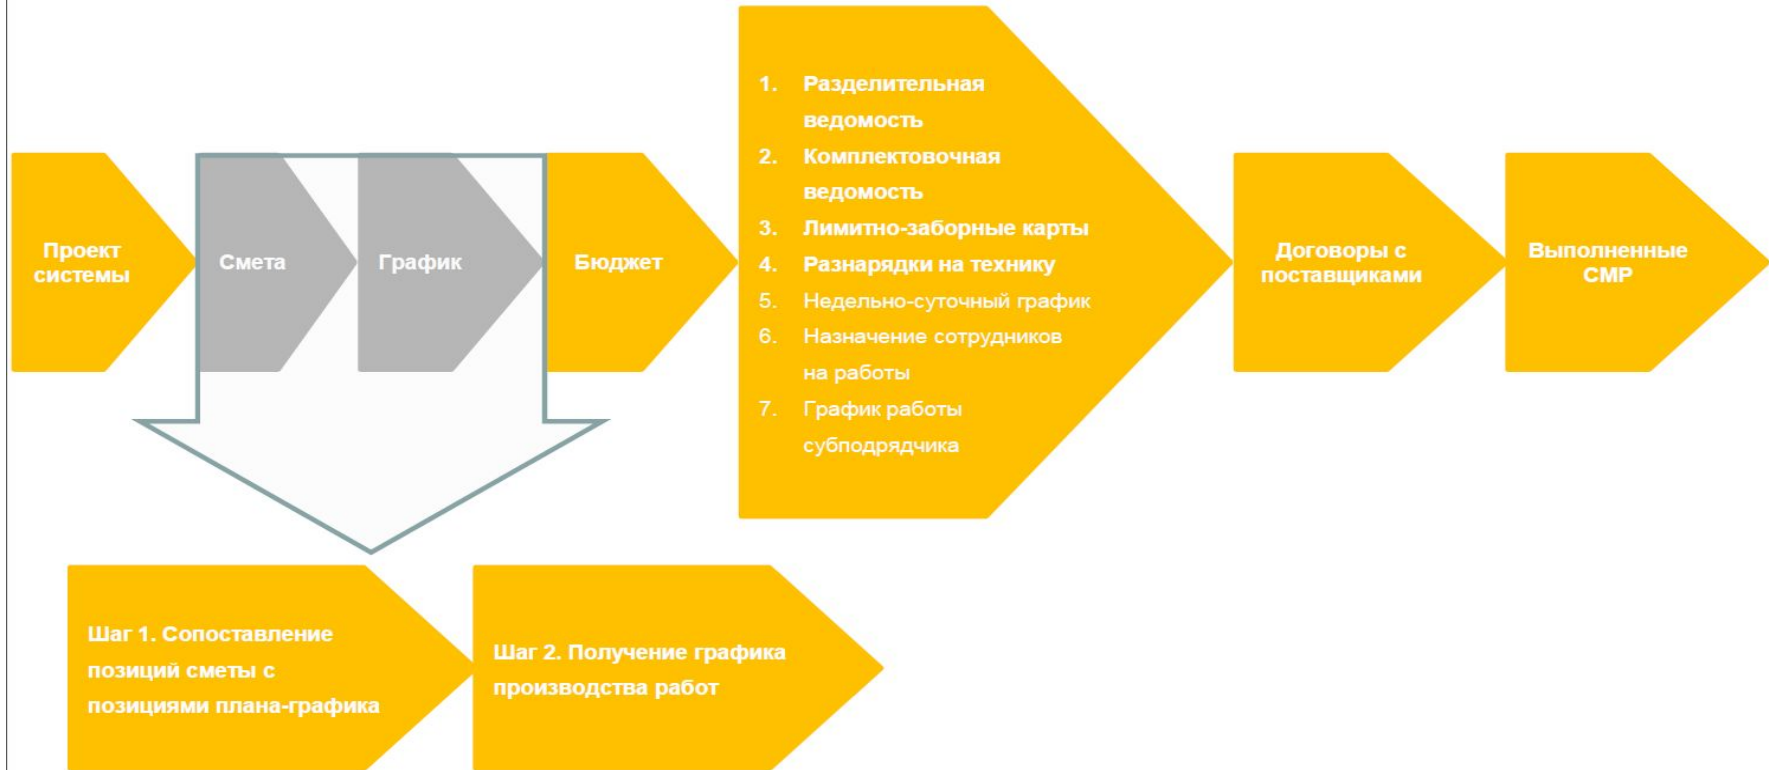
Проект системы

Смета

График

Бюджет

1. Разделительная ведомость
2. Комплектовочная ведомость
3. Лимитно-заборные карты
4. Разнарядки на технику
5. Недельно-суточный график
6. Назначение сотрудников на работы
7. График работы субподрядчика

Договоры с поставщиками

Выполненные СМР

Шаг 1. Сопоставление позиций сметы с позициями плана-графика

Шаг 2. Получение графика производства работ